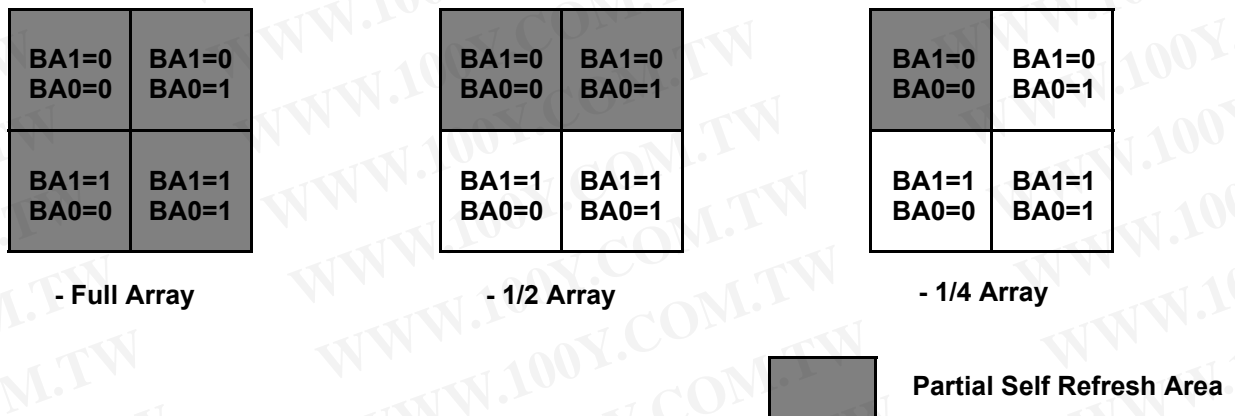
| BA1=0 BA0=0 | BA1=0 BA0=1 |
|---|---|
| BA1=1 BA0=0 | BA1=1 BA0=1 |

- Full Array

| BA1=0 BA0=0 | BA1=0 BA0=1 |
|---|---|
| BA1=1 BA0=0 | BA1=1 BA0=1 |

- 1/2 Array

| BA1=0 BA0=0 | BA1=0 BA0=1 |
|---|---|
| BA1=1 BA0=0 | BA1=1 BA0=1 |

- 1/4 Array

Partial Self Refresh Area

WWW.100Y.COM.TW